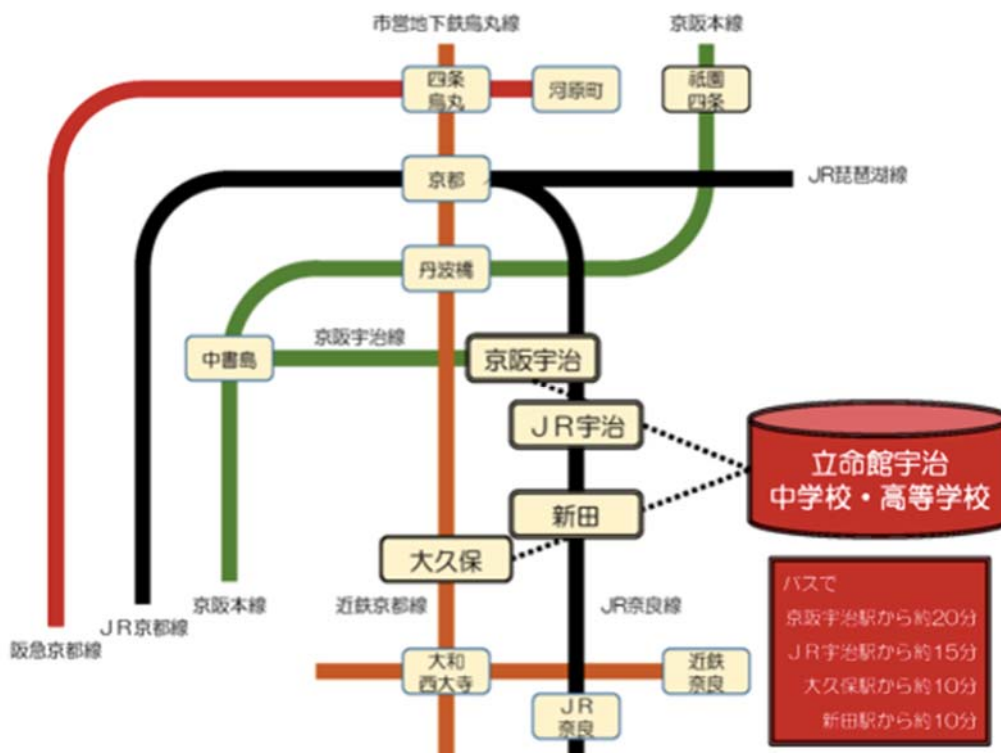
市営地下鉄烏丸線

京阪本線

四条烏丸

河原町

祇園四条

京都

JR琵琶湖線

丹波橋

京阪宇治線

中書島

京阪宇治

ＪＲ宇治

立命館宇治
中学校・高等学校

新田

大久保

京阪本線

近鉄京都線

JR奈良線

ＪＲ京都線

阪急京都線

バスで
京阪宇治駅から約20分
ＪＲ宇治駅から約15分
大久保駅から約10分
新田駅から約10分

大和西大寺

近鉄奈良

ＪＲ奈良